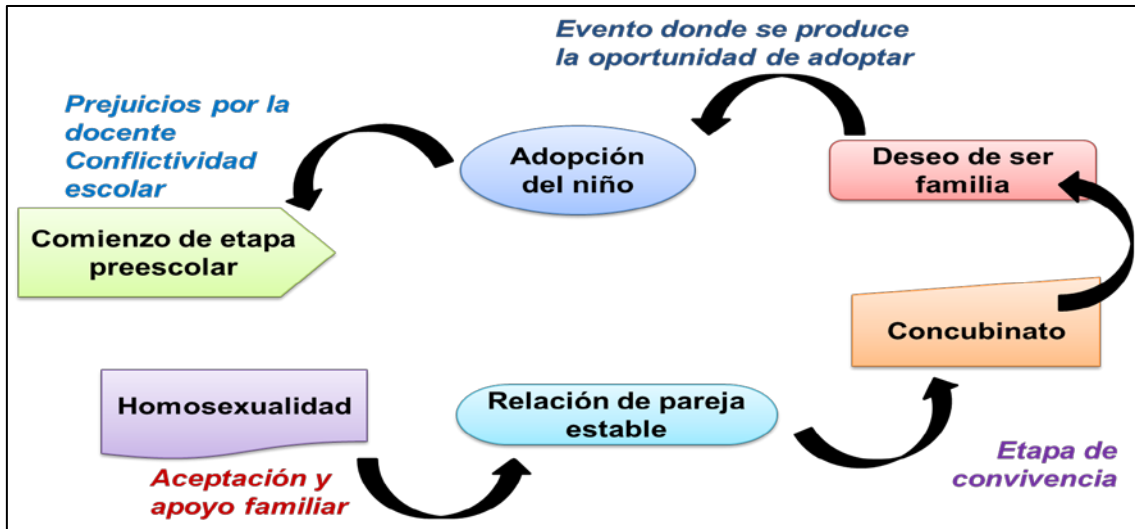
Evento donde se produce la oportunidad de adoptar

Prejuicios por la docente
Conflictividad escolar

Adopción del niño

Deseo de ser familia

Comienzo de etapa preescolar

Concubinato

Homosexualidad

Relación de pareja estable

Aceptación y apoyo familiar

Etapa de convivencia